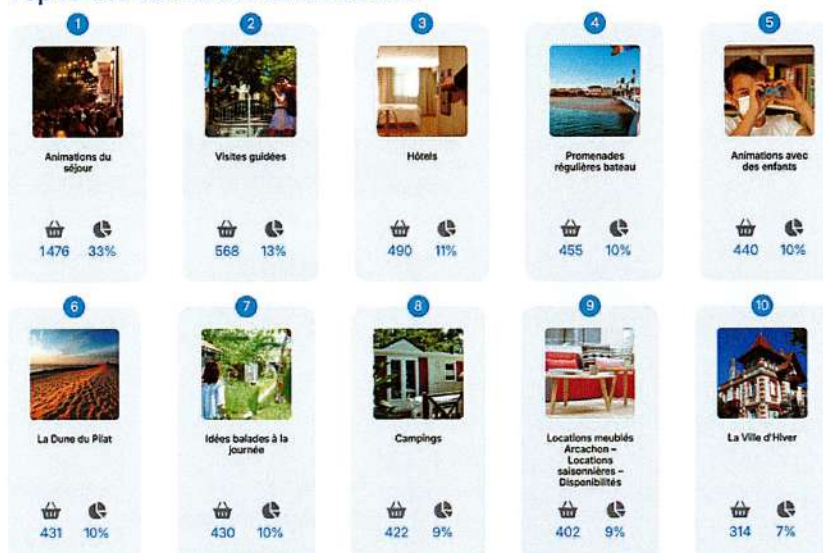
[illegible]

1
Animations du séjour
1476 33%

2
Visites guidées
568 13%

3
Hôtels
490 11%

4
Promenades régulières bateau
455 10%

5
Animations avec des enfants
440 10%

6
La Dune du Pilat
431 10%

7
Idées balades à la journée
430 10%

8
Campings
422 9%

9
Locations meublés Arcachon – Locations saisonnières – Disponibilités
402 9%

10
La Ville d'Hiver
314 7%